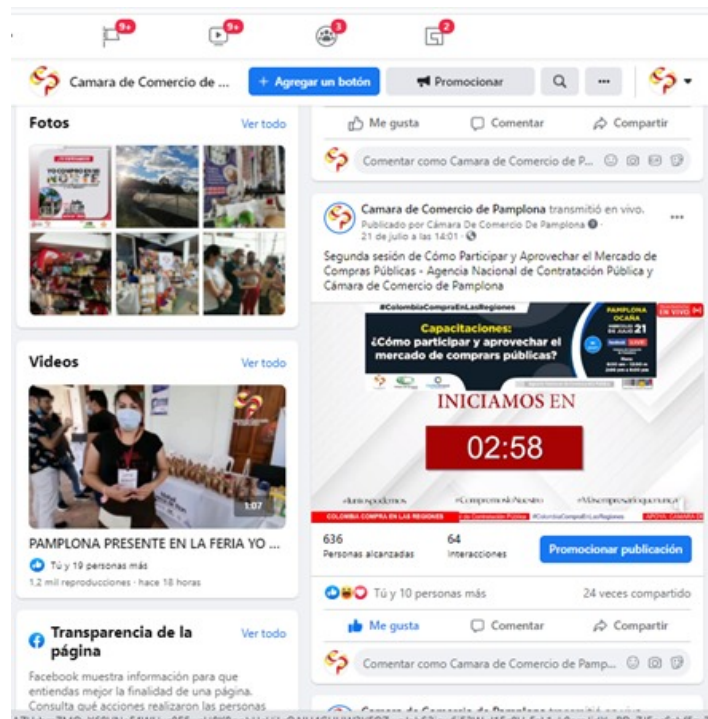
9+ 9+ 3 2

Camara de Comercio de ...

+ Agregar un botón

Promocionar

Fotos

Ver todo

Me gusta

Comentar

Compartir

Comentar como Camara de Comercio de P...

Camara de Comercio de Pamplona transmitió en vivo.

Publicado por Cámara De Comercio De Pamplona · 21 de julio a las 14:01 ·

Segunda sesión de Cómo Participar y Aprovechar el Mercado de Compras Públicas - Agencia Nacional de Contratación Pública y Cámara de Comercio de Pamplona

#ColombiaCompraEnLasRegiones

Capacitaciones: ¿Cómo participar y aprovechar el mercado de comprars públicas?

PAMPLONA OCAÑA 21

EN VIVO

INICIAMOS EN

02:58

#juntospodemos

#CompromisoNuestro

COLOMBIA COMPRA EN LAS REGIONES

#ColombiaCompraEnLasRegiones

Videos

Ver todo

1:07

PAMPLONA PRESENTE EN LA FERIA YO ...

Tú y 19 personas más

1,2 mil reproducciones · hace 18 horas

636

Personas alcanzadas

64

Interacciones

Promocionar publicación

Tú y 10 personas más

24 veces compartido

Me gusta

Comentar

Compartir

Comentar como Camara De Comercio De Pamp...

Transparencia de la página

Ver todo

Facebook muestra información para que entiendas mejor la finalidad de una página. Consulta qué acciones realizaron las personas